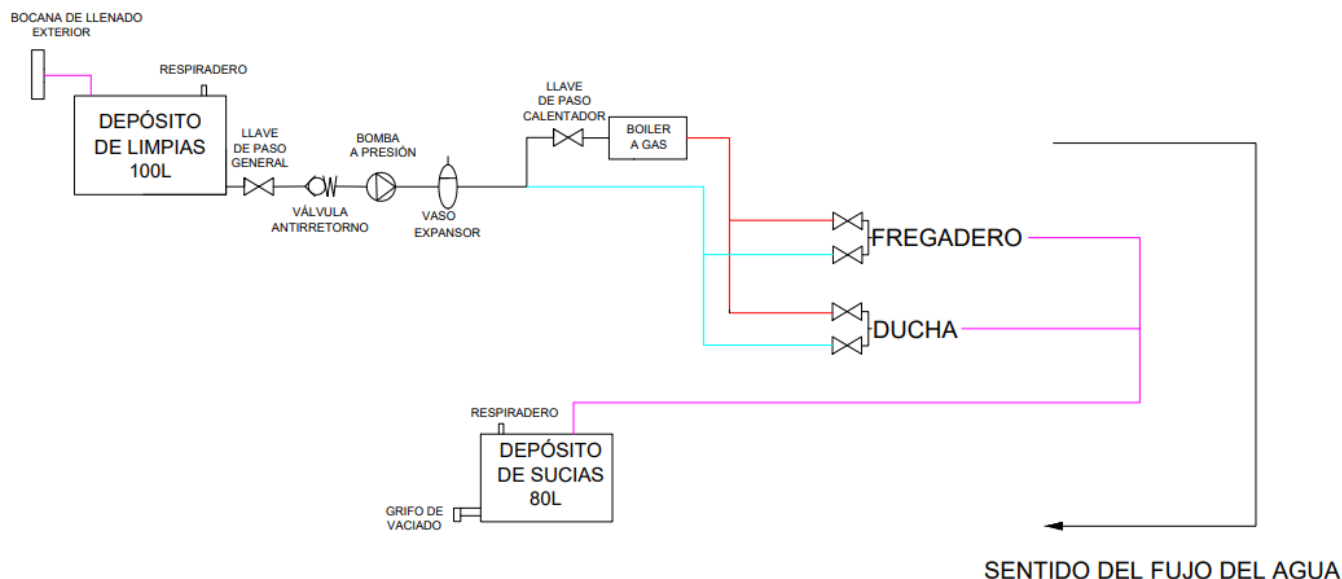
BOCANA DE LLENADO EXTERIOR

RESPIRADERO

DEPÓSITO DE LIMPIAS 100L

LLAVE DE PASO GENERAL

BOMBA A PRESIÓN

VÁLVULA ANTIRRETORNO

VASO EXPANSOR

LLAVE DE PASO CALENTADOR

BOILER A GAS

FREGADERO

DUCHA

RESPIRADERO

DEPÓSITO DE SUCIAS 80L

GRIFO DE VACIADO

SENTIDO DEL FUJO DEL AGUA